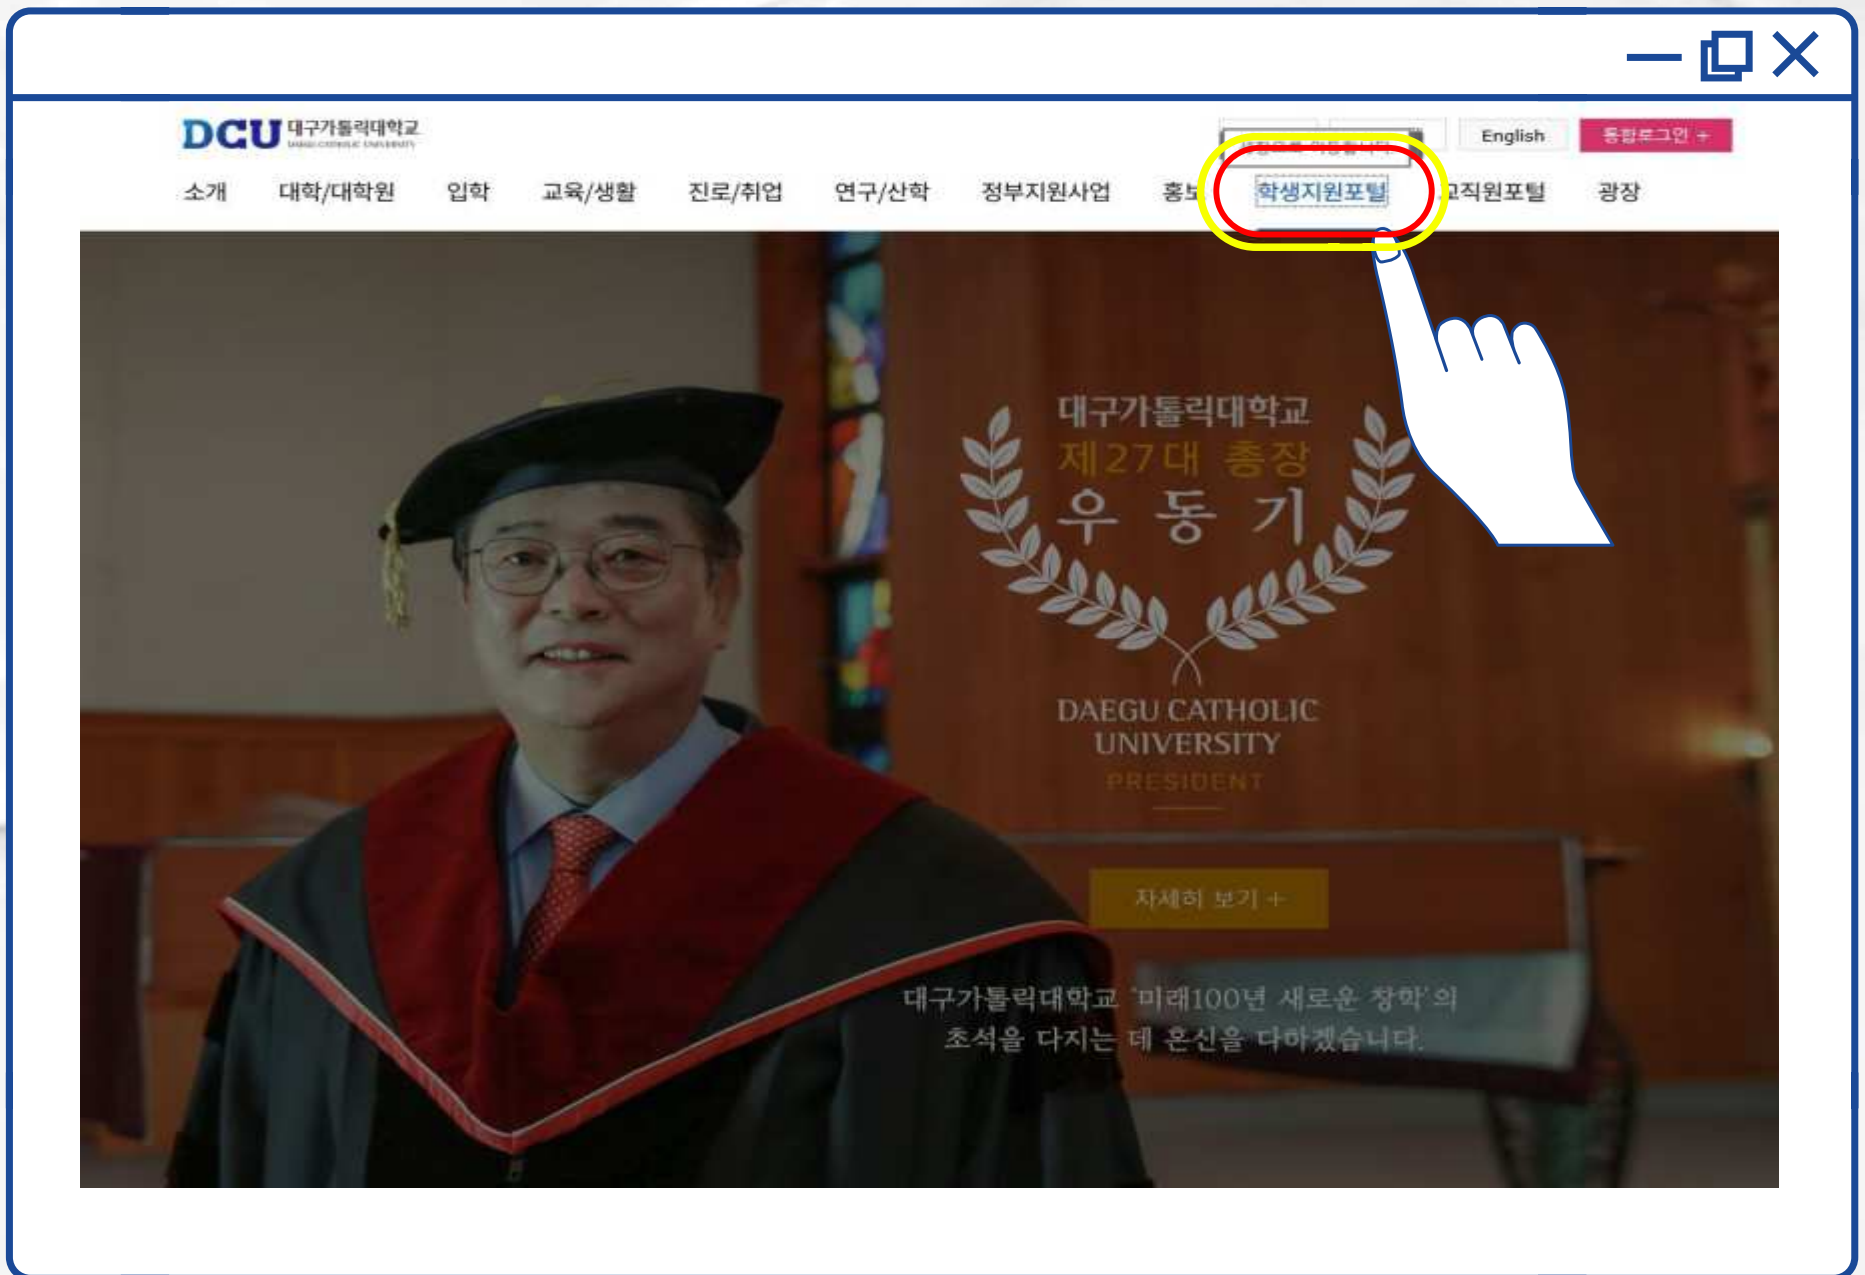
DCU 대구가톨릭대학교 DAEGU CATHOLIC UNIVERSITY

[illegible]

English 통합로그인 +

소개 대학/대학원 입학 교육/생활 진로/취업 연구/산학 정부지원사업 홍보 학생지원포털 교직원포털 광장

대구가톨릭대학교
제27대 총장
우 동 기

DAEGU CATHOLIC UNIVERSITY
PRESIDENT

자세히 보기 +

대구가톨릭대학교 '미래100년 새로운 창학'의 초석을 다지는 데 혼신을 다하겠습니다.